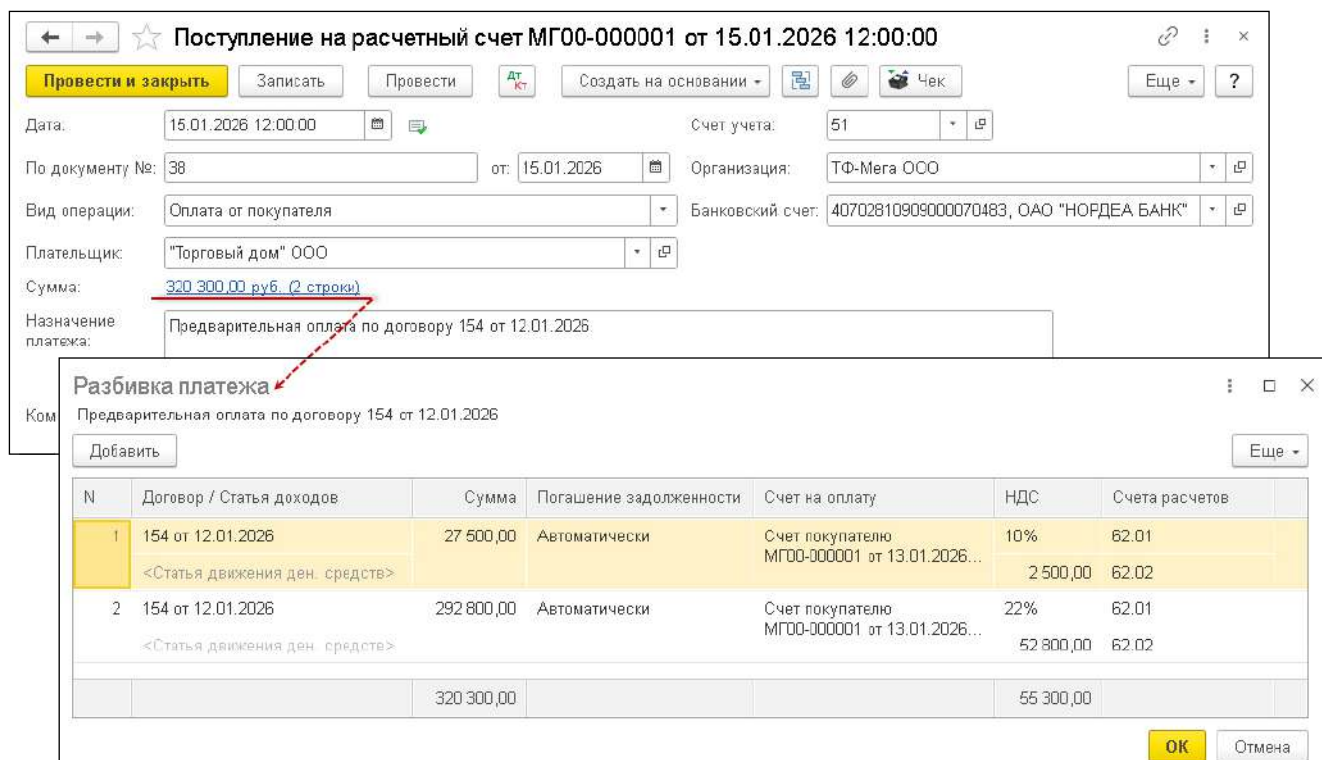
Поступление на расчетный счет МГ00-000001 от 15.01.2026 12:00:00

Провести и закрыть | Записать | Провести | Дт Кт | Создать на основании | Чек | Еще | ?

Дата: 15.01.2026 12:00:00

Счет учета: 51

По документу №: 38 от: 15.01.2026

Организация: ТФ-Мега ООО

Вид операции: Оплата от покупателя

Банковский счет: 40702810909000070483, ОАО "НОРДЕА БАНК"

Плательщик: "Торговый дом" ООО

Сумма: 320 300,00 руб. (2 строки)

Назначение платежа: Предварительная оплата по договору 154 от 12.01.2026

Ком

Разбивка платежа

Предварительная оплата по договору 154 от 12.01.2026

Добавить | Еще

| N | Договор / Статья доходов | Сумма | Погашение задолженности | Счет на оплату | НДС | Счета расчетов |
|---|---|---|---|---|---|---|
| 1 | 154 от 12.01.2026 <Статья движения ден. средств> | 27 500,00 | Автоматически | Счет покупателю МГ00-000001 от 13.01.2026... | 10% 2 500,00 | 62.01 62.02 |
| 2 | 154 от 12.01.2026 <Статья движения ден. средств> | 292 800,00 | Автоматически | Счет покупателю МГ00-000001 от 13.01.2026... | 22% 52 800,00 | 62.01 62.02 |
| | | 320 300,00 | | | 55 300,00 | |

ОК | Отмена